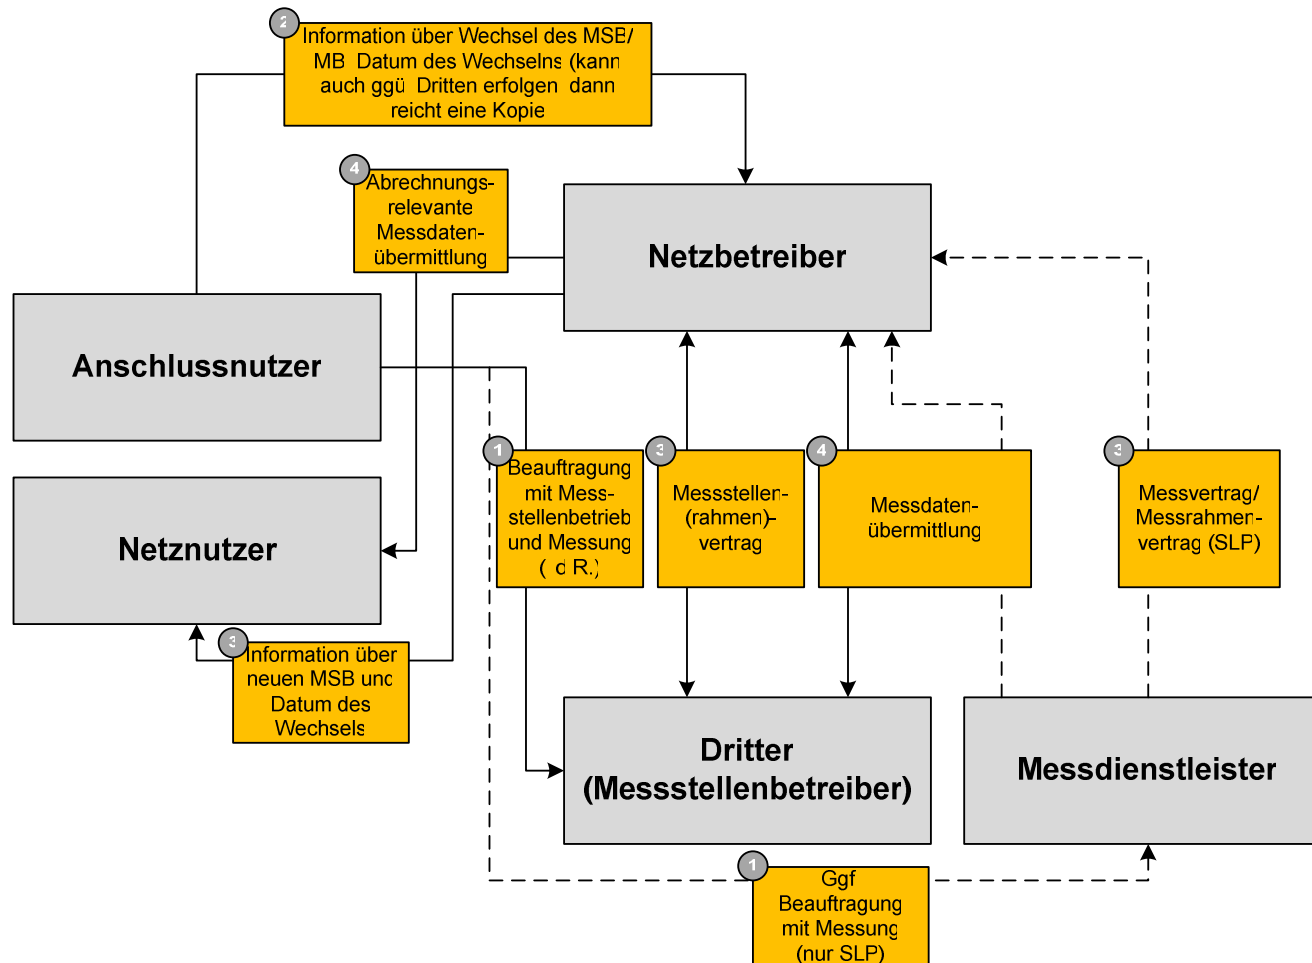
2
Information über Wechsel des MSB/ MB Datum des Wechselns (kann auch ggü Dritten erfolgen dann reicht eine Kopie

4
Abrechnungsrelevante Messdatenübermittlung

Netzbetreiber

Anschlussnutzer

Netznutzer

1
Beauftragung mit Messstellenbetrieb und Messung ( d R.)

3
Messstellen-(rahmen)-vertrag

4
Messdatenübermittlung

3
Messvertrag/ Messrahmenvertrag (SLP)

3
Information über neuen MSB und Datum des Wechsels

Dritter (Messstellenbetreiber)

Messdienstleister

1
Ggf Beauftragung mit Messung (nur SLP)